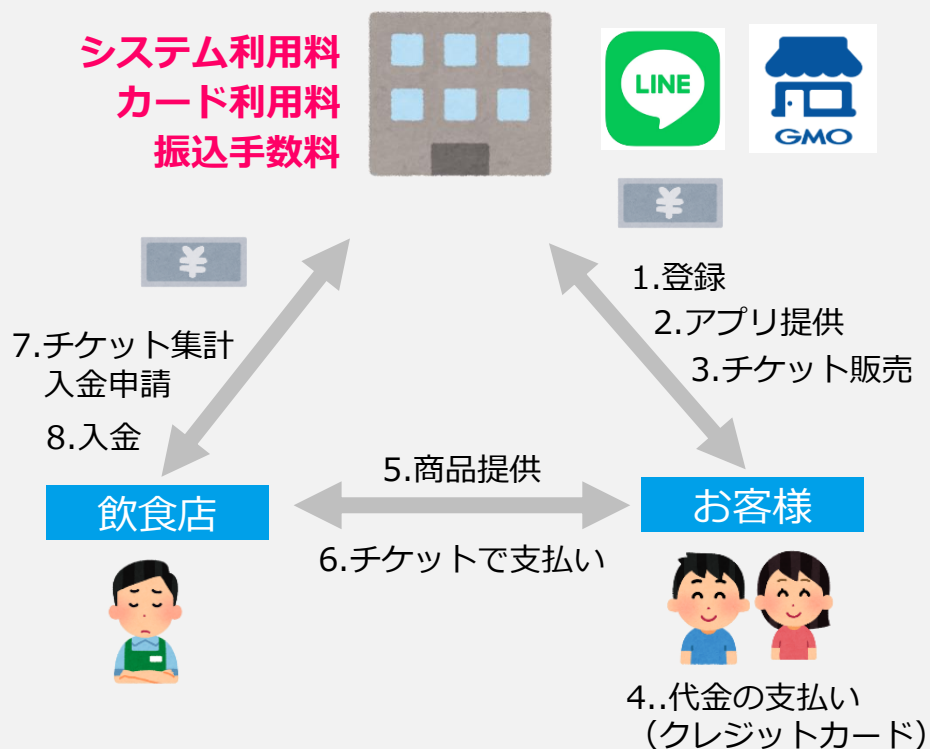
システム利用料
カード利用料
振込手数料

LINE

GMO

¥

¥

1.登録
2.アプリ提供
3.チケット販売

7.チケット集計
入金申請
8.入金

5.商品提供

飲食店

お客様

6.チケットで支払い

4..代金の支払い
（クレジットカード）